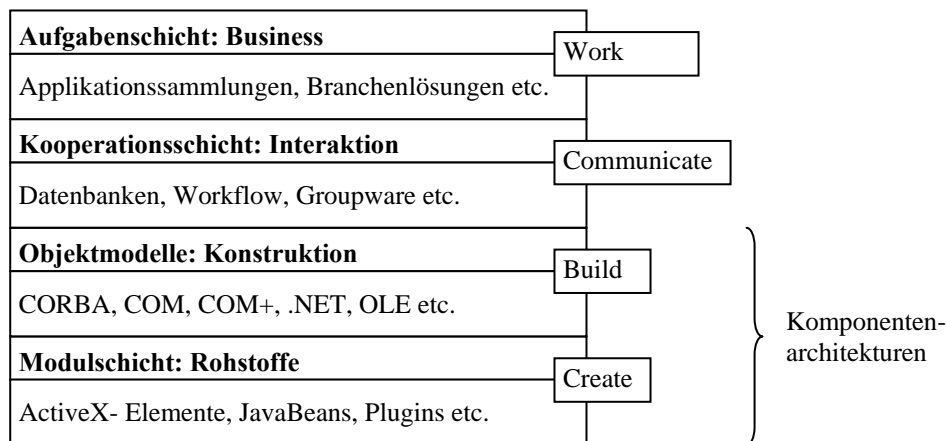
**Aufgabenschicht: Business**

Work

Applikationssammlungen, Branchenlösungen etc.

**Kooperationsschicht: Interaktion**

Communicate

Datenbanken, Workflow, Groupware etc.

**Objektmodelle: Konstruktion**

Build

CORBA, COM, COM+, .NET, OLE etc.

**Modulschicht: Rohstoffe**

Create

ActiveX- Elemente, JavaBeans, Plugins etc.

Komponentenarchitekturen